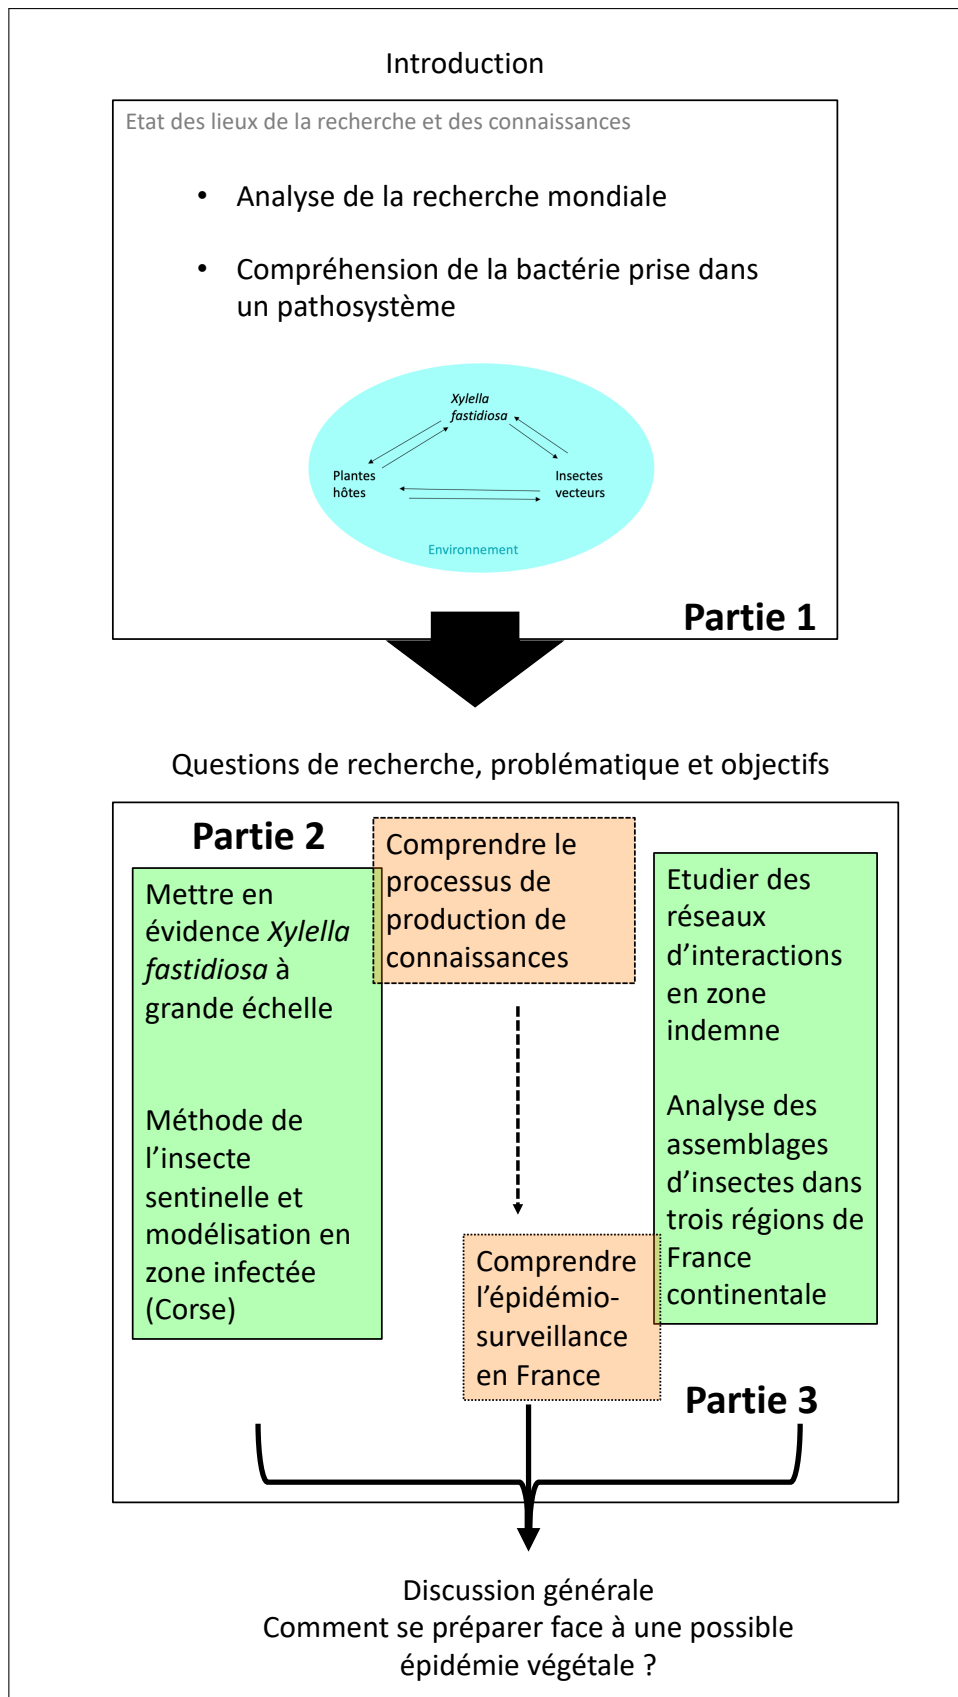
Introduction

Etat des lieux de la recherche et des connaissances

- Analyse de la recherche mondiale
- Compréhension de la bactérie prise dans un pathosystème

Xylella fastidiosa

Plantes hôtes

Insectes vecteurs

Environnement

Partie 1

Questions de recherche, problématique et objectifs

Partie 2

Mettre en évidence *Xylella fastidiosa* à grande échelle

Méthode de l'insecte sentinelle et modélisation en zone infectée (Corse)

Comprendre le processus de production de connaissances

Comprendre l'épidémio-surveillance en France

Etudier des réseaux d'interactions en zone indemne

Analyse des assemblages d'insectes dans trois régions de France continentale

Partie 3

Discussion générale
Comment se préparer face à une possible épidémie végétale ?